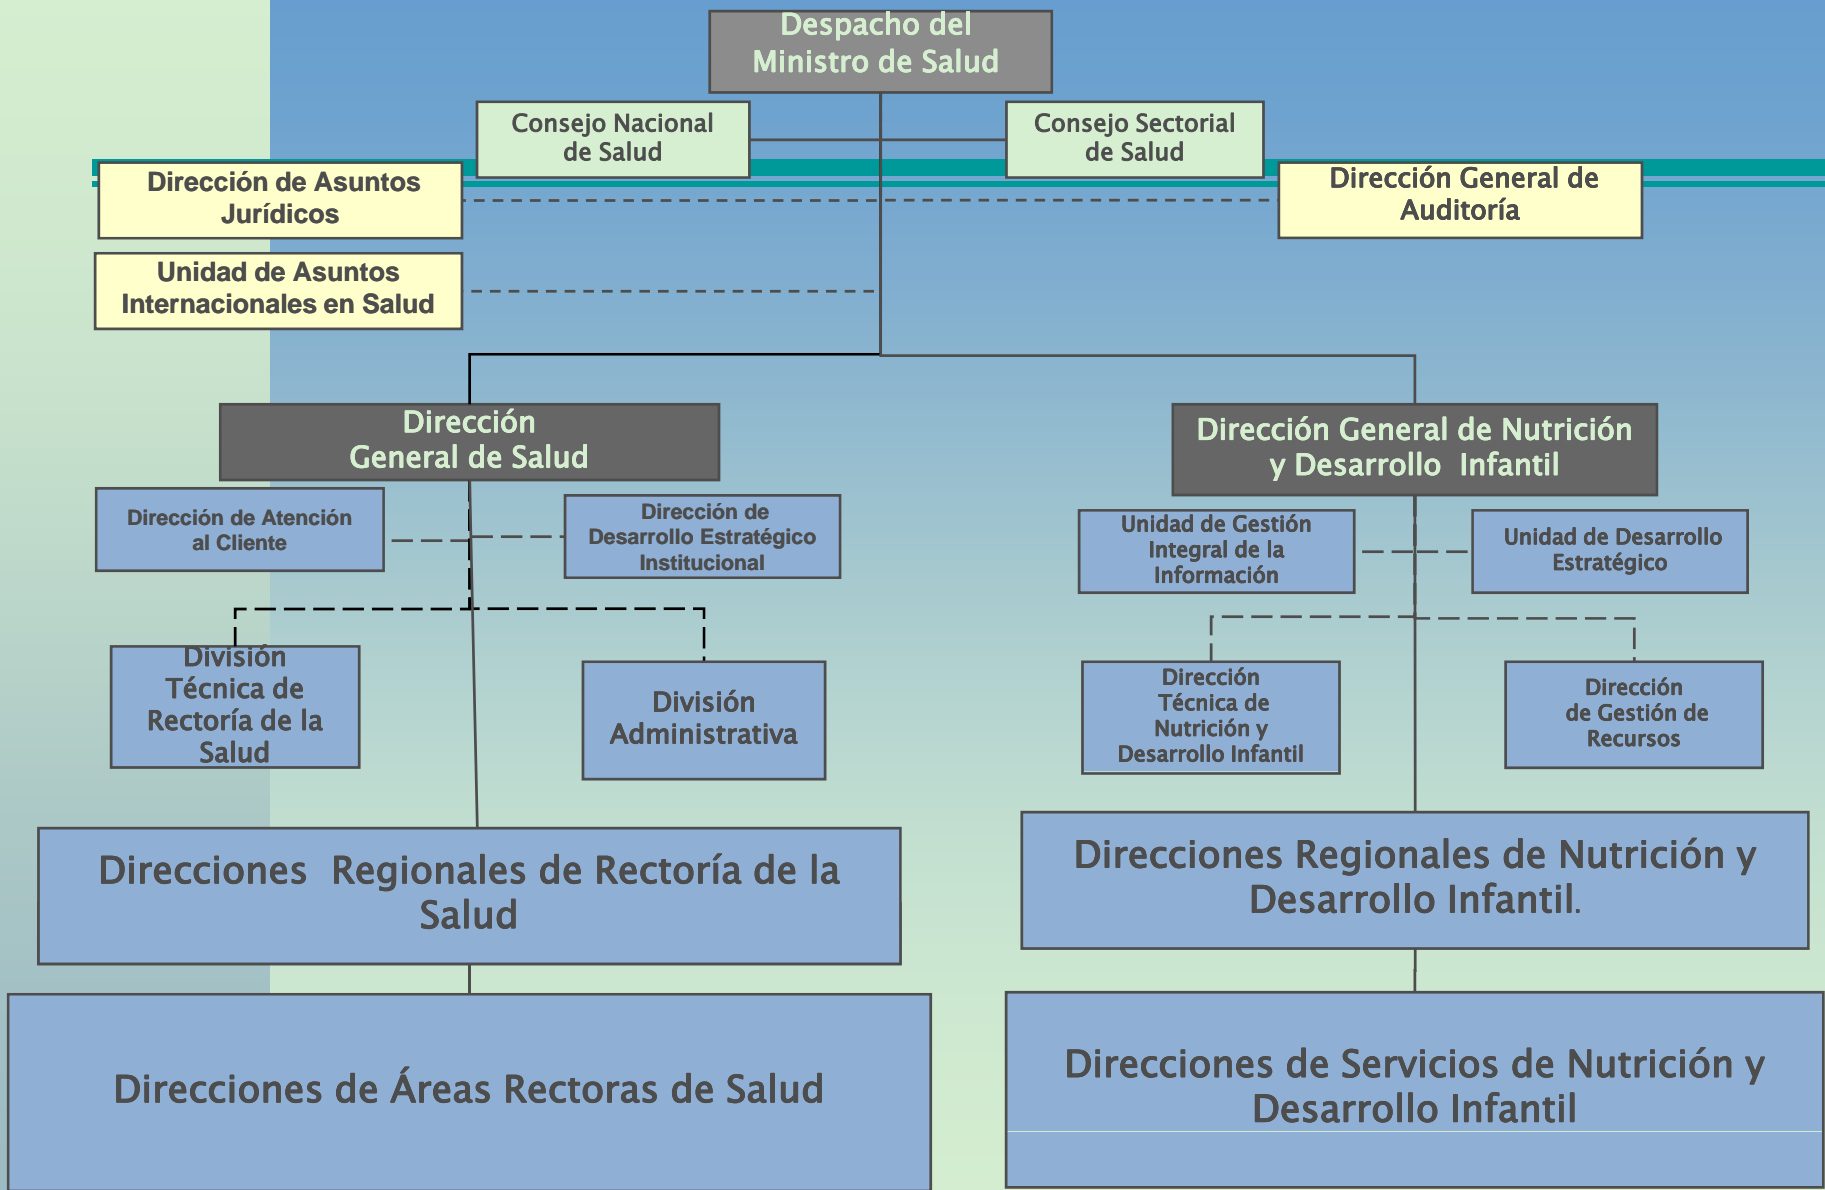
Despacho del Ministro de Salud

Consejo Nacional de Salud

Consejo Sectorial de Salud

Dirección de Asuntos Jurídicos

Dirección General de Auditoría

Unidad de Asuntos Internacionales en Salud

Dirección General de Salud

Dirección General de Nutrición y Desarrollo Infantil

Dirección de Atención al Cliente

Dirección de Desarrollo Estratégico Institucional

Unidad de Gestión Integral de la Información

Unidad de Desarrollo Estratégico

División Técnica de Rectoría de la Salud

División Administrativa

Dirección Técnica de Nutrición y Desarrollo Infantil

Dirección de Gestión de Recursos

Direcciones Regionales de Rectoría de la Salud

Direcciones Regionales de Nutrición y Desarrollo Infantil.

Direcciones de Áreas Rectoras de Salud

Direcciones de Servicios de Nutrición y Desarrollo Infantil